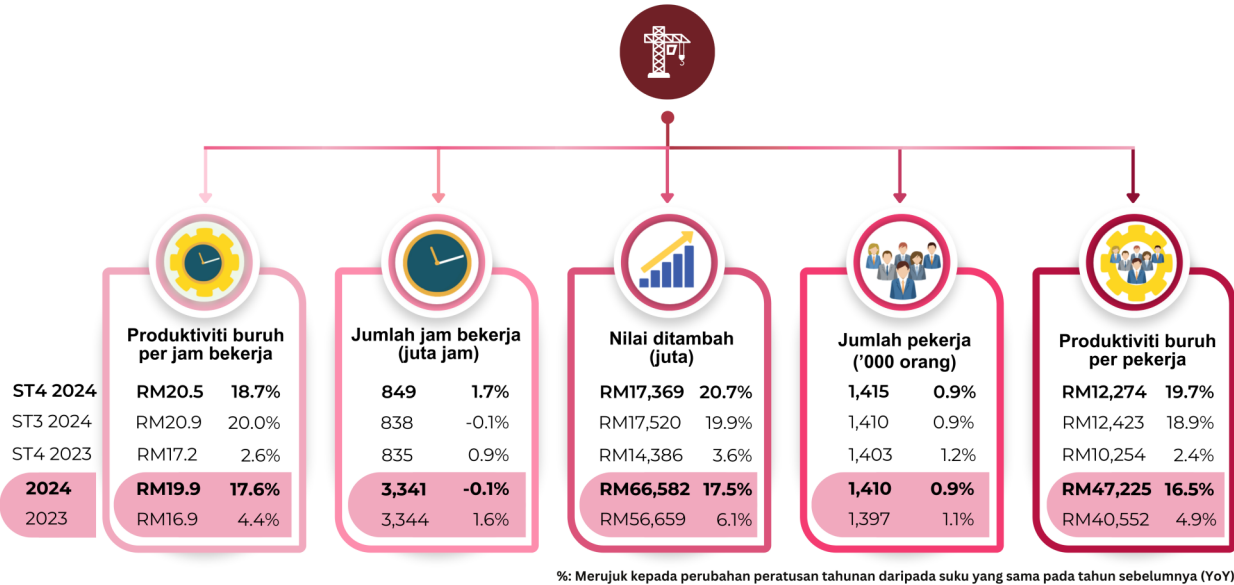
| | Produktiviti buruh per jam bekerja | | Jumlah jam bekerja (juta jam) | | Nilai ditambah (juta) | | Jumlah pekerja ('000 orang) | | Produktiviti buruh per pekerja | |
|---|---|---|---|---|---|---|---|---|---|---|
| ST4 2024 | RM20.5 | 18.7% | 849 | 1.7% | RM17,369 | 20.7% | 1,415 | 0.9% | RM12,274 | 19.7% |
| ST3 2024 | RM20.9 | 20.0% | 838 | -0.1% | RM17,520 | 19.9% | 1,410 | 0.9% | RM12,423 | 18.9% |
| ST4 2023 | RM17.2 | 2.6% | 835 | 0.9% | RM14,386 | 3.6% | 1,403 | 1.2% | RM10,254 | 2.4% |
| 2024 | RM19.9 | 17.6% | 3,341 | -0.1% | RM66,582 | 17.5% | 1,410 | 0.9% | RM47,225 | 16.5% |
| 2023 | RM16.9 | 4.4% | 3,344 | 1.6% | RM56,659 | 6.1% | 1,397 | 1.1% | RM40,552 | 4.9% |

%: Merujuk kepada perubahan peratusan tahunan daripada suku yang sama pada tahun sebelumnya (YoY)